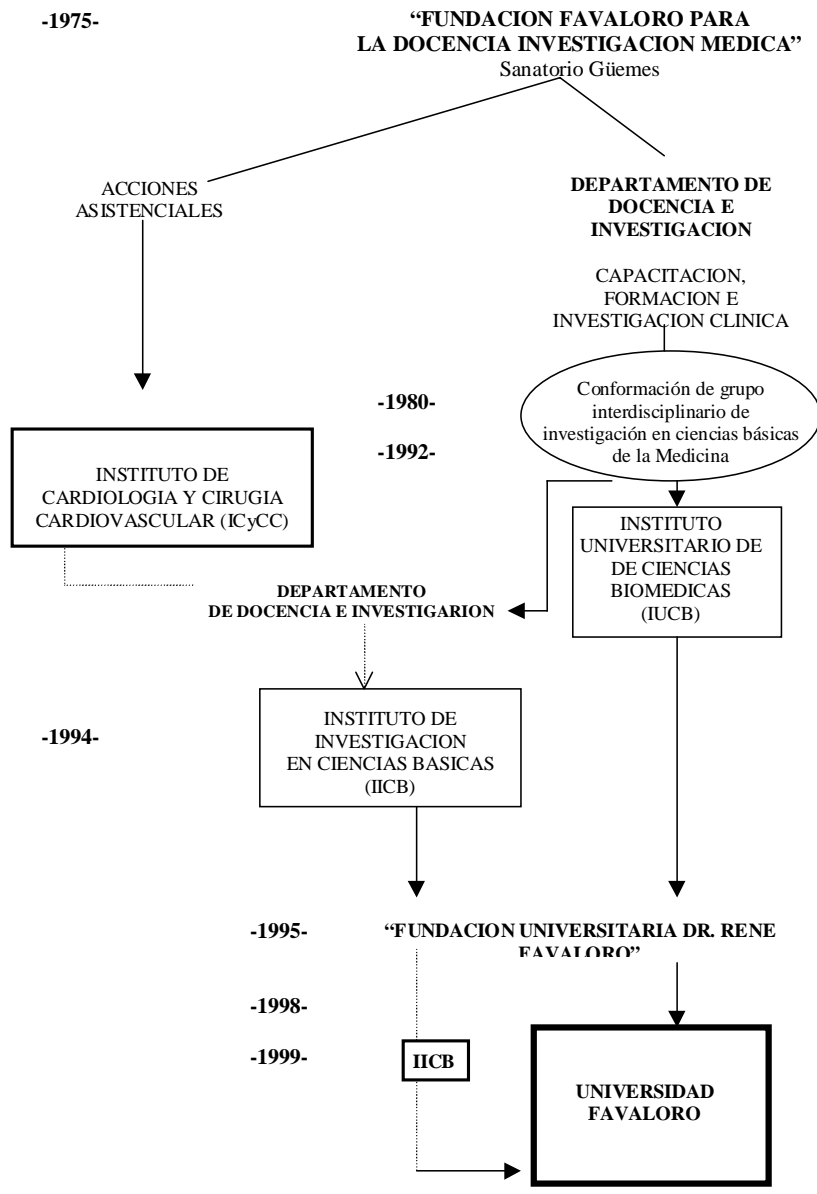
-1975-

"FUNDACION FAVALORO PARA LA DOCENCIA INVESTIGACION MEDICA"
Sanatorio Güemes

ACCIONES ASISTENCIALES

DEPARTAMENTO DE DOCENCIA E INVESTIGACION

CAPACITACION, FORMACION E INVESTIGACION CLINICA

-1980-

Conformación de grupo interdisciplinario de investigación en ciencias básicas de la Medicina

-1992-

INSTITUTO DE CARDIOLOGIA Y CIRUGIA CARDIOVASCULAR (ICyCC)

INSTITUTO UNIVERSITARIO DE DE CIENCIAS BIOMEDICAS (IUCB)

DEPARTAMENTO DE DOCENCIA E INVESTIGARION

-1994-

INSTITUTO DE INVESTIGACION EN CIENCIAS BASICAS (IICB)

-1995-

"FUNDACION UNIVERSITARIA DR. RENE FAVALORO"

-1998-

-1999-

IICB

UNIVERSIDAD FAVALORO